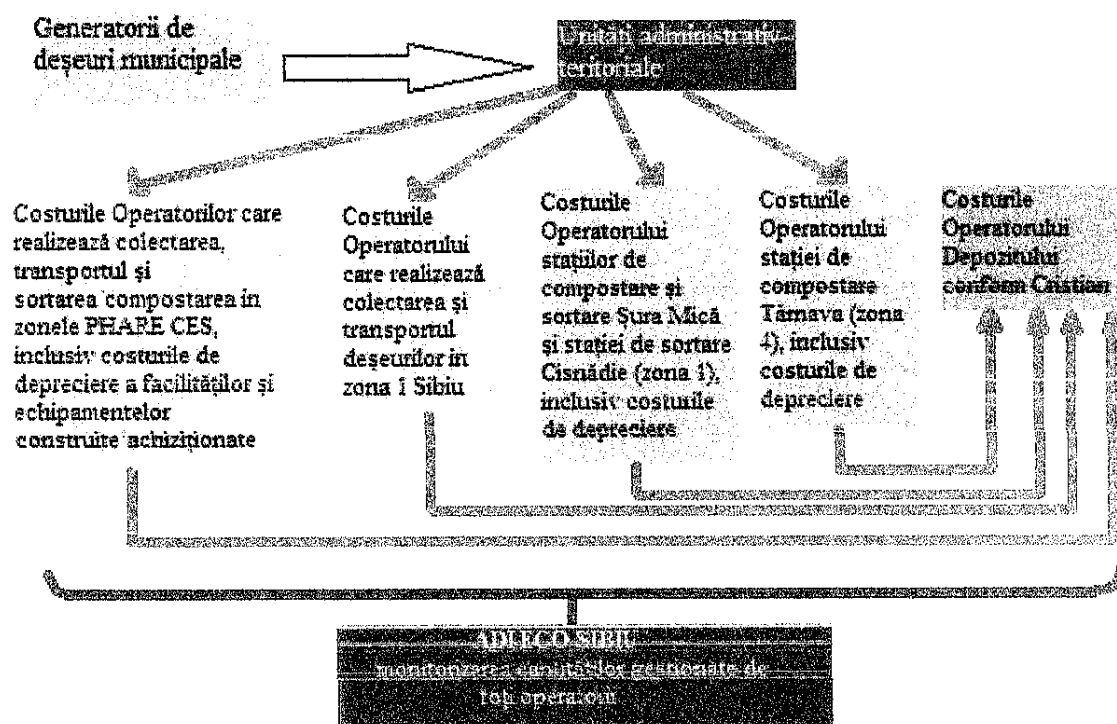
Generatorii de deşeuri municipale

Unităţi administrativ-teritoriale

Costurile Operatorilor care realizează colectarea, transportul şi sortarea compostarea in zonele PHARE CES, inclusiv costurile de depreciere a facilităţilor şi echipamentelor construite achiziţionate

Costurile Operatorului care realizează colectarea şi transportul deşeurilor in zona 1 Sibiu

Costurile Operatorului staţiilor de compostare şi sortare Şura Mică şi staţiei de sortare Cisnădie (zona 1), inclusiv costurile de depreciere

Costurile Operatorului staţiei de compostare Târnava (zona 4), inclusiv costurile de depreciere

Costurile Operatorului Depozitului conform Cristian

ADIECO SIBIU
monitorizarea cantităţilor gestionate de toţi operatorii